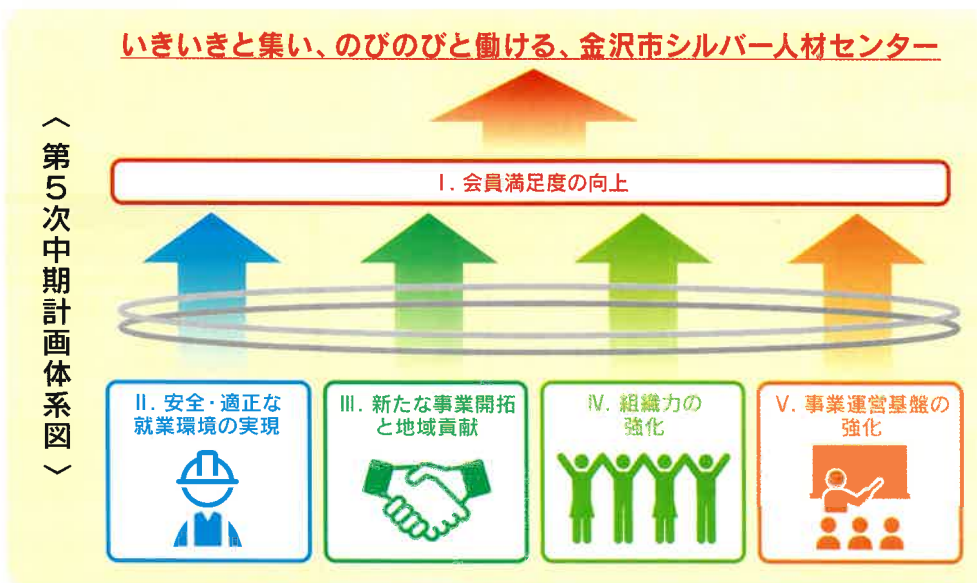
〈第5次中期計画体系図〉

いきいきと集い、のびのびと働ける、金沢市シルバー人材センター

Ⅰ. 会員満足度の向上

Ⅱ. 安全・適正な就業環境の実現

Ⅲ. 新たな事業開拓と地域貢献

Ⅳ. 組織力の強化

Ⅴ. 事業運営基盤の強化